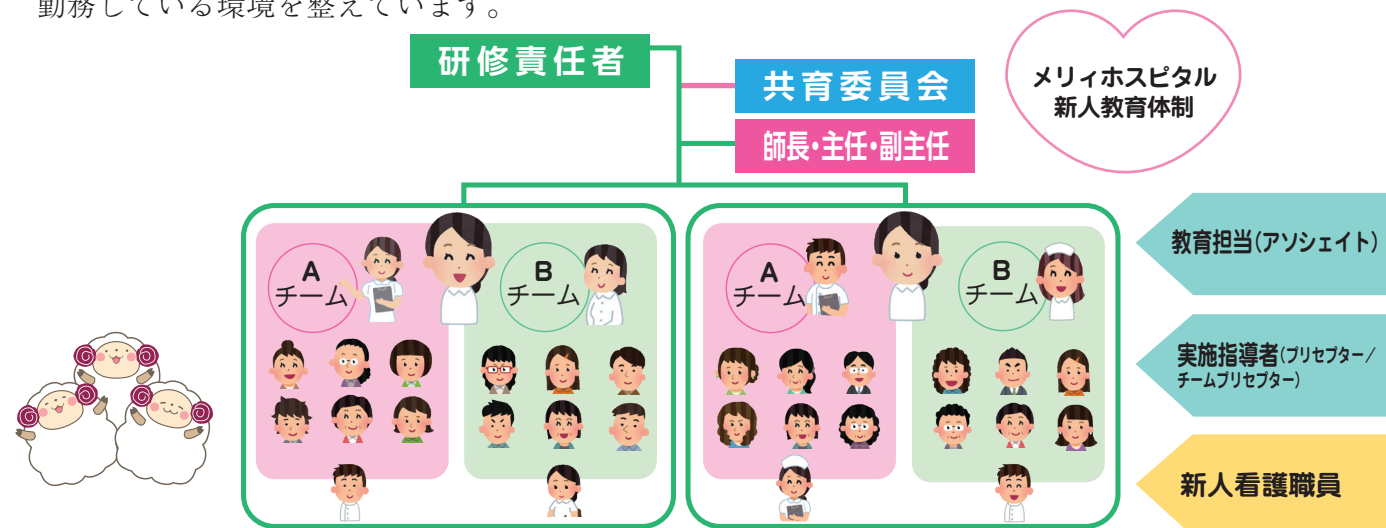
勤務している環境を整えています。

研修責任者

共育委員会

師長・主任・副主任

メリィホスピタル
新人教育体制

A
チーム

B
チーム

A
チーム

B
チーム

教育担当(アソシエイト)

実施指導者(プリセプター／チームプリセプター)

新人看護職員